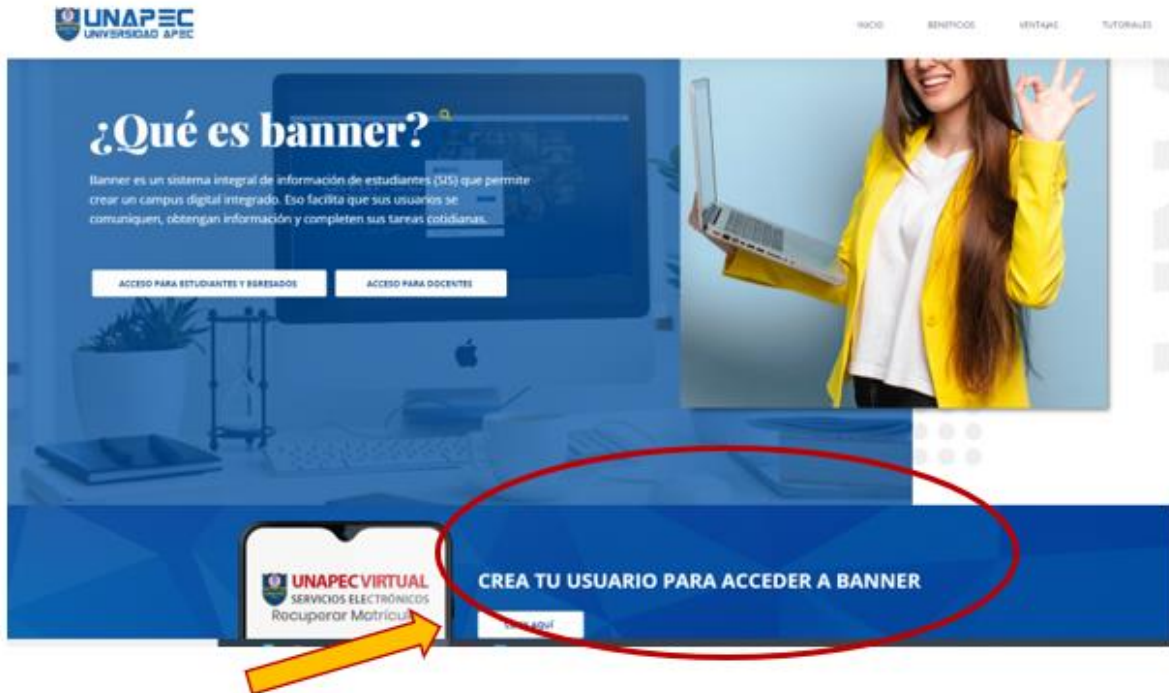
UNAPEC
UNIVERSIDAD APEC

INICIO BENEFICIOS VENTAJAS TUTORIALES

¿Qué es banner?

Banner es un sistema integral de información de estudiantes (SIS) que permite crear un campus digital integrado. Eso facilita que sus usuarios se comuniquen, obtengan información y completen sus tareas cotidianas.

ACCESO PARA ESTUDIANTES Y EGRESADOS

ACCESO PARA DOCENTES

UNAPEC VIRTUAL
SERVICIOS ELECTRÓNICOS
Recuperar Matrícula

CREA TU USUARIO PARA ACCEDER A BANNER

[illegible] aquí